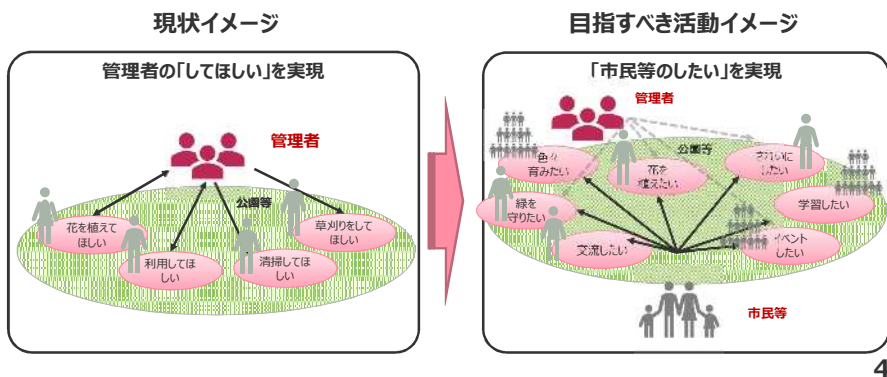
現状イメージ

管理者の「してほしい」を実現

管理者

公園等

花を植えてほしい

草刈りをしてほしい

利用してほしい

清掃してほしい

目指すべき活動イメージ

「市民等のしたい」を実現

管理者

公園等

色々育みたい

花を植えたい

きれいにしたい

緑を守りたい

学習したい

交流したい

イベントしたい

市民等

4